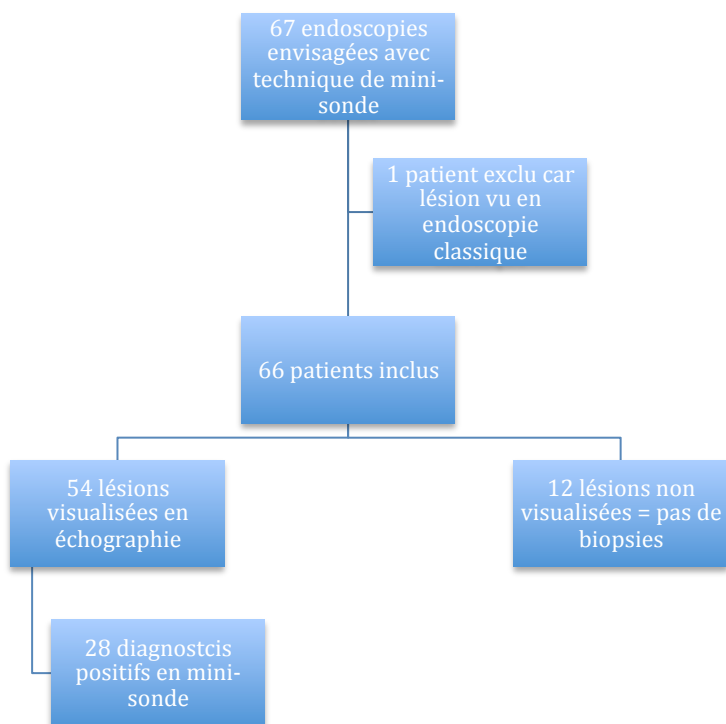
67 endoscopies envisagées avec technique de mini-sonde

1 patient exclu car lésion vu en endoscopie classique

66 patients inclus

54 lésions visualisées en échographie

12 lésions non visualisées = pas de biopsies

28 diagnostcis positifs en mini-sonde